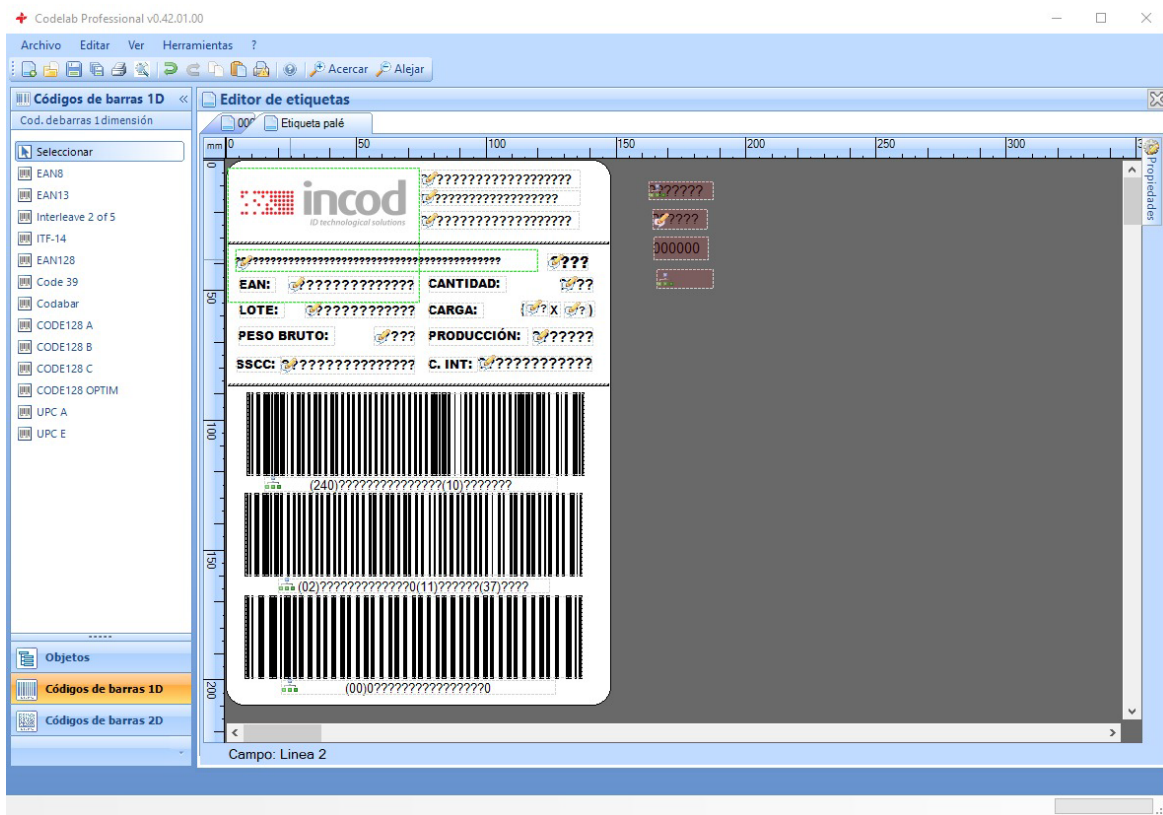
Codelab Professional v0.42.01.00

Archivo Editar Ver Herramientas ?

Acercar Alejar

Códigos de barras 1D
Cod. debarras 1dimensión

Seleccionar
EAN8
EAN13
Interleave 2 of 5
ITF-14
EAN128
Code 39
Codabar
CODE128 A
CODE128 B
CODE128 C
CODE128 OPTIM
UPC A
UPC E

Objetos
Códigos de barras 1D
Códigos de barras 2D

Editor de etiquetas
00 Etiqueta palé

mm 0 50 100 150 200 250 300

Propiedades

incod
ID technological solutions

?????????????????
?????????????????
?????????????????

????
????
000000

??????????????????????????????????????? ???
EAN: ????????????? CANTIDAD: ??
LOTE: ??????????? CARGA: (? X ?)
PESO BRUTO: ??? PRODUCCIÓN: ?????
SSCC: ?????????????? C. INT: ???????????

(240)???????????????(10)???????
(02)?????????????0(11)??????(37)????
(00)0????????????????0

50
100
150
200

Campo: Linea 2